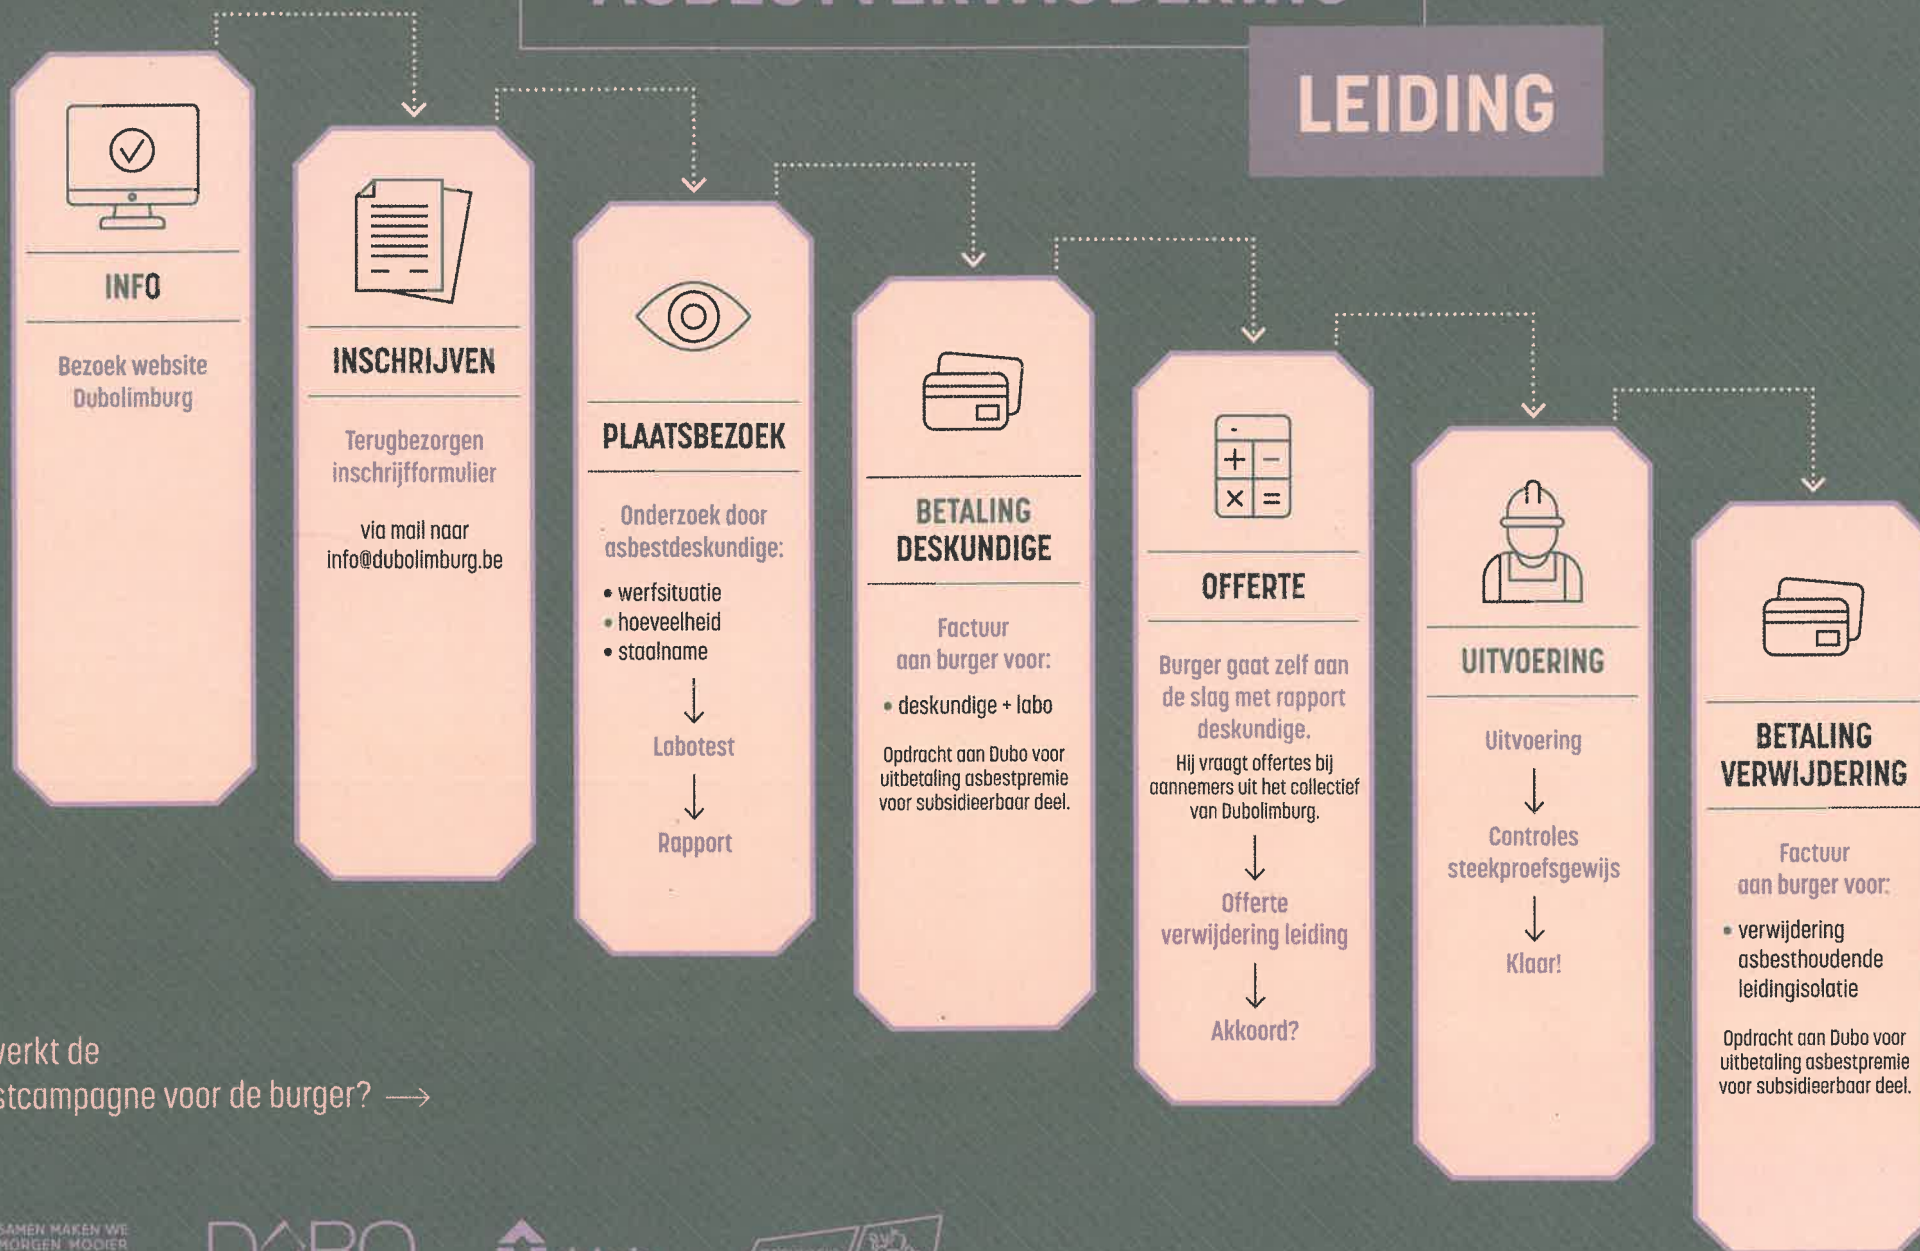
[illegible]

LEIDING

INFO

Bezoek website Dubolimburg

INSCHRIJVEN

Terugbezorgen inschrijfformulier

via mail naar info@dubolimburg.be

PLAATSBEZOEK

Onderzoek door asbestdeskundige:

• werfsituatie
• hoeveelheid
• staalname

↓

Labotest

↓

Rapport

BETALING DESKUNDIGE

Factuur aan burger voor:

• deskundige + labo

Opdracht aan Dubo voor uitbetaling asbestpremie voor subsidieerbaar deel.

OFFERTE

Burger gaat zelf aan de slag met rapport deskundige.

Hij vraagt offertes bij aannemers uit het collectief van Dubolimburg.

↓

Offerte verwijdering leiding

↓

Akkoord?

UITVOERING

Uitvoering

↓

Controles steekproefsgewijs

↓

Klaar!

BETALING VERWIJDERING

Factuur aan burger voor:

• verwijdering asbesthoudende leidingisolatie

Opdracht aan Dubo voor uitbetaling asbestpremie voor subsidieerbaar deel.

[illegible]erkt de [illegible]stcampagne voor de burger? ⟶

SAMEN MAKEN WE MORGEN MOOIER

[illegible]